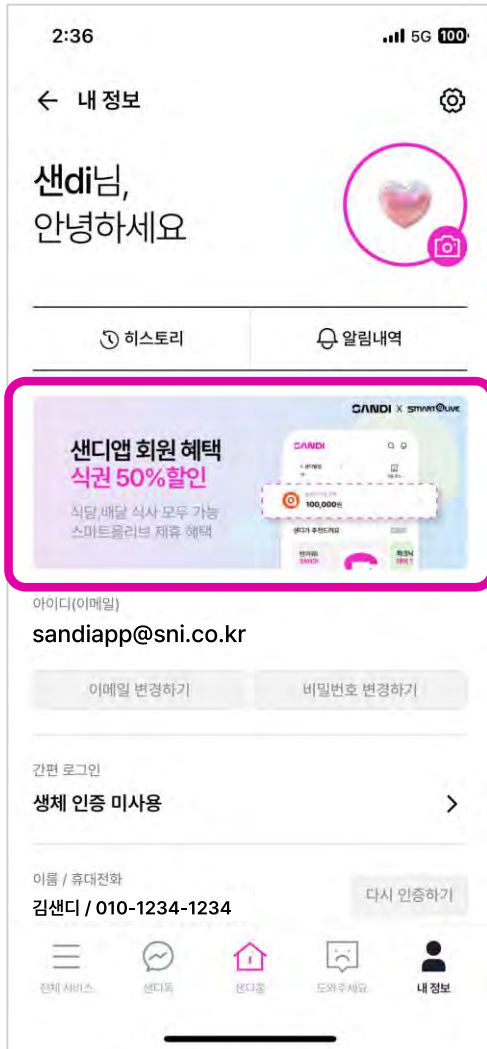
2:36
5G 100

내 정보

샌di님,
안녕하세요

히스토리
알림내역

SANDI X SMART@LIVE

샌디앱 회원 혜택
식권 50%할인

식당 배달 식사 모두 가능
스마트올리브 제휴 혜택

SANDI
100,000원

아이디(이메일)
sandiapp@sni.co.kr

이메일 변경하기
비밀번호 변경하기

간편 로그인
생체 인증 미사용

이름 / 휴대전화
김샌디 / 010-1234-1234
다시 인증하기

전체 서비스
샌디톡
샌디홈
도와주세요
내 정보